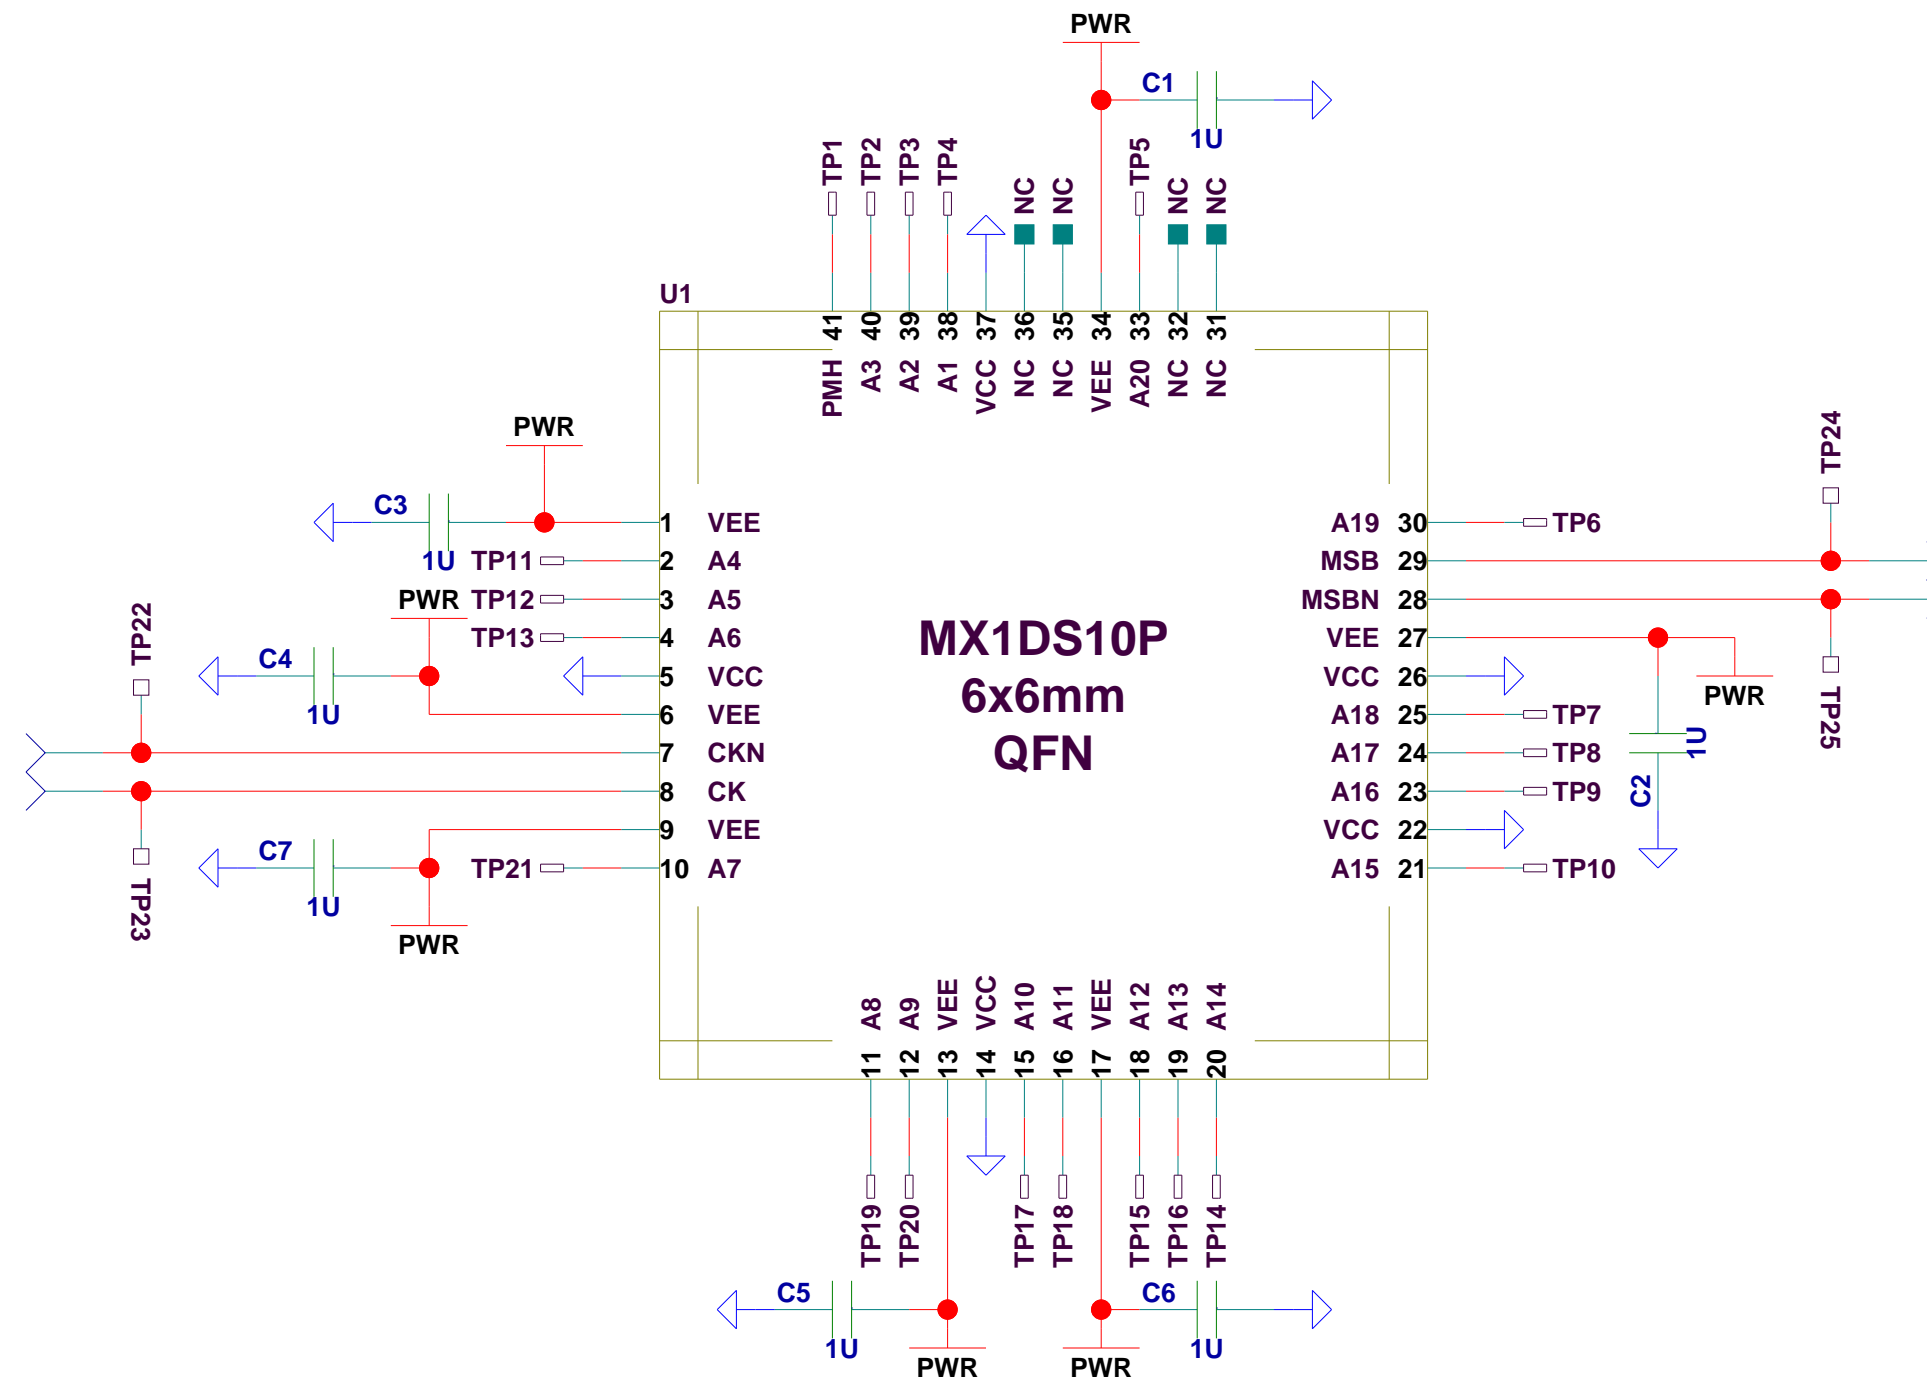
PWR
C1
1U
TP1 TP2 TP3 TP4 NC NC TP5 NC NC
U1
41 40 39 38 37 36 35 34 33 32 31
PMH A3 A2 A1 VCC NC NC VEE A20 NC NC

PWR
C3
1U TP11
PWR TP12
TP13
C4
1U
TP22
C7
1U
TP21
PWR
TP23

1 VEE
2 A4
3 A5
4 A6
5 VCC
6 VEE
7 CKN
8 CK
9 VEE
10 A7

MX1DS10P
6x6mm
QFN

A19 30 TP6
MSB 29
MSBN 28
VEE 27
VCC 26
A18 25 TP7
A17 24 TP8
A16 23 TP9
VCC 22
A15 21 TP10

TP24
PWR
1U
C2
TP25

A8 A9 VEE VCC A10 A11 VEE A12 A13 A14
11 12 13 14 15 16 17 18 19 20
TP19 TP20 TP17 TP18 TP15 TP16 TP14
C5
1U
PWR
PWR
C6
1U